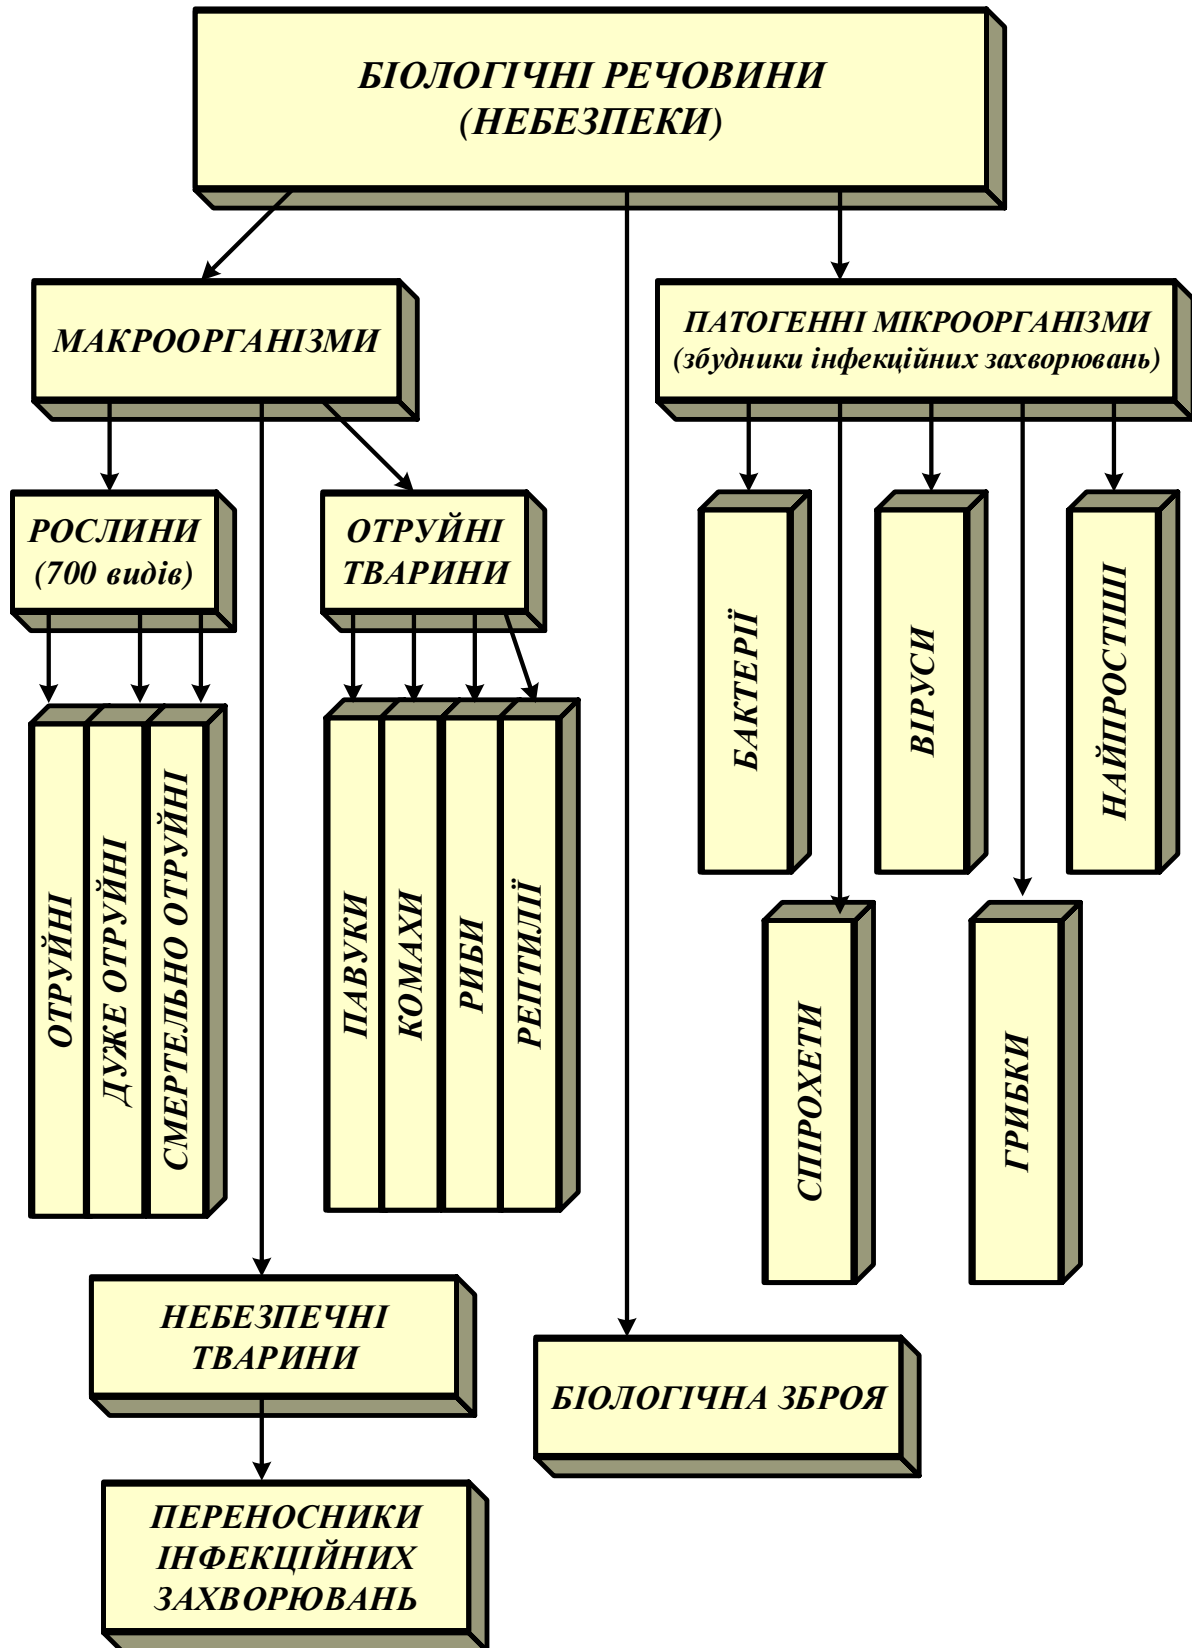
БІОЛОГІЧНІ РЕЧОВИНИ (НЕБЕЗПЕКИ)

МАКРООРГАНІЗМИ

ПАТОГЕННІ МІКРООРГАНІЗМИ (збудники інфекційних захворювань)

РОСЛИНИ (700 видів)

ОТРУЙНІ ТВАРИНИ

БАКТЕРІЇ

ВІРУСИ

НАЙПРОСТІШІ

ОТРУЙНІ

ДУЖЕ ОТРУЙНІ

СМЕРТЕЛЬНО ОТРУЙНІ

ПАВУКИ

КОМАХИ

РИБИ

РЕПТИЛІЇ

СПІРОХЕТИ

ГРИБКИ

НЕБЕЗПЕЧНІ ТВАРИНИ

БІОЛОГІЧНА ЗБРОЯ

ПЕРЕНОСНИКИ ІНФЕКЦІЙНИХ ЗАХВОРЮВАНЬ